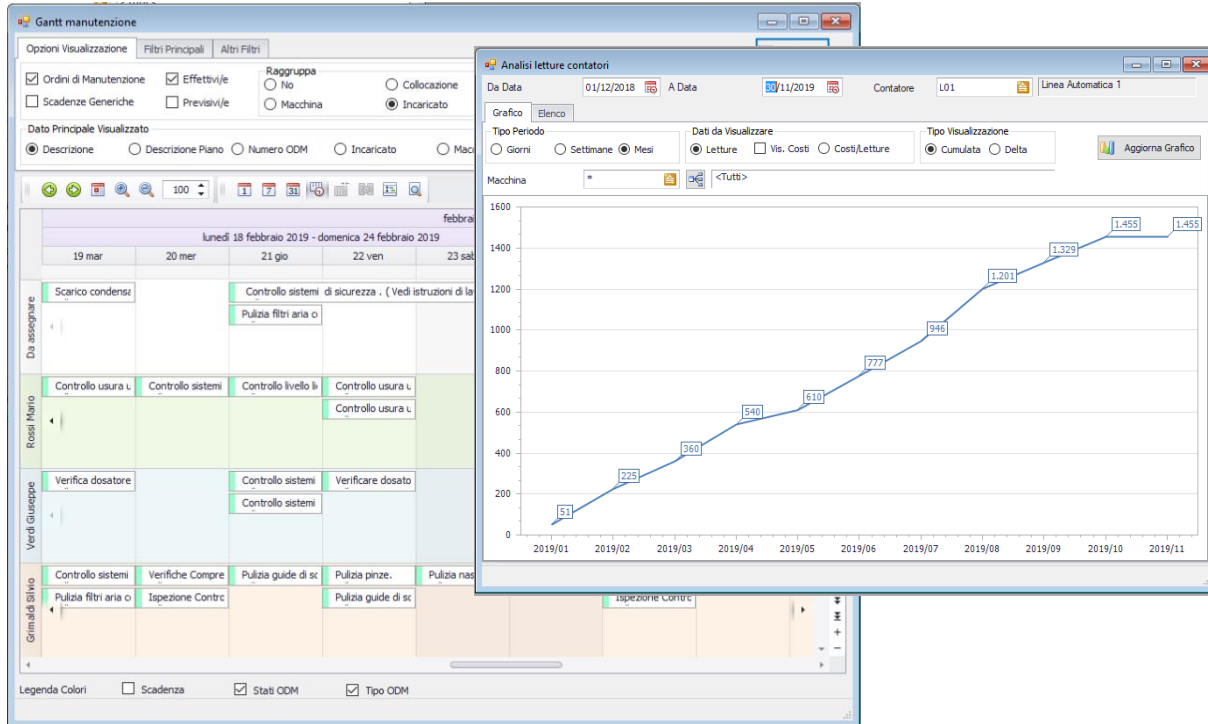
Gantt manutenzione

Opzioni Visualizzazione | Filtri Principali | Altri Filtri

Ordini di Manutenzione
Effettivi/e
Scadenze Generiche
Previsivi/e

Raggruppa
No
Collocazione
Macchina
Incaricato

Dato Principale Visualizzato
Descrizione
Descrizione Piano
Numero ODM
Incaricato
Macc

100

febbra
lunedì 18 febbraio 2019 - domenica 24 febbraio 2019

| 19 mar | 20 mer | 21 gio | 22 ven | 23 sab |
|---|---|---|---|---|

Da assegnare
Scarico condensa
Controllo sistemi di sicurezza . ( Vedi istruzioni di la
Pulizia filtri aria ci

Rossi Mario
Controllo usura u
Controllo sistemi
Controllo livello li
Controllo usura u
Controllo usura u

Verdi Giuseppe
Verifica dosatore
Controllo sistemi
Verificare dosato
Controllo sistemi

Grimaldi Silvio
Controllo sistemi
Verifiche Compre
Pulizia guide di sc
Pulizia pinze.
Pulizia nas
Pulizia filtri aria ci
Ispezione Contro
Pulizia guide di sc
Ispezione Contro

Legenda Colori
Scadenza
Stati ODM
Tipo ODM

Analisi letture contatori

Da Data 01/12/2018
A Data 30/11/2019
Contatore L01
Linea Automatica 1

Grafico | Elenco

Tipo Periodo
Giorni
Settimane
Mesi

Dati da Visualizzare
Letture
Vis. Costi
Costi/Letture

Tipo Visualizzazione
Cumulata
Delta

Aggiorna Grafico

Macchina *
<Tutti>

1600
1400
1200
1000
800
600
400
200
0

51
225
360
540
610
777
946
1.201
1.329
1.455
1.455

2019/01
2019/02
2019/03
2019/04
2019/05
2019/06
2019/07
2019/08
2019/09
2019/10
2019/11